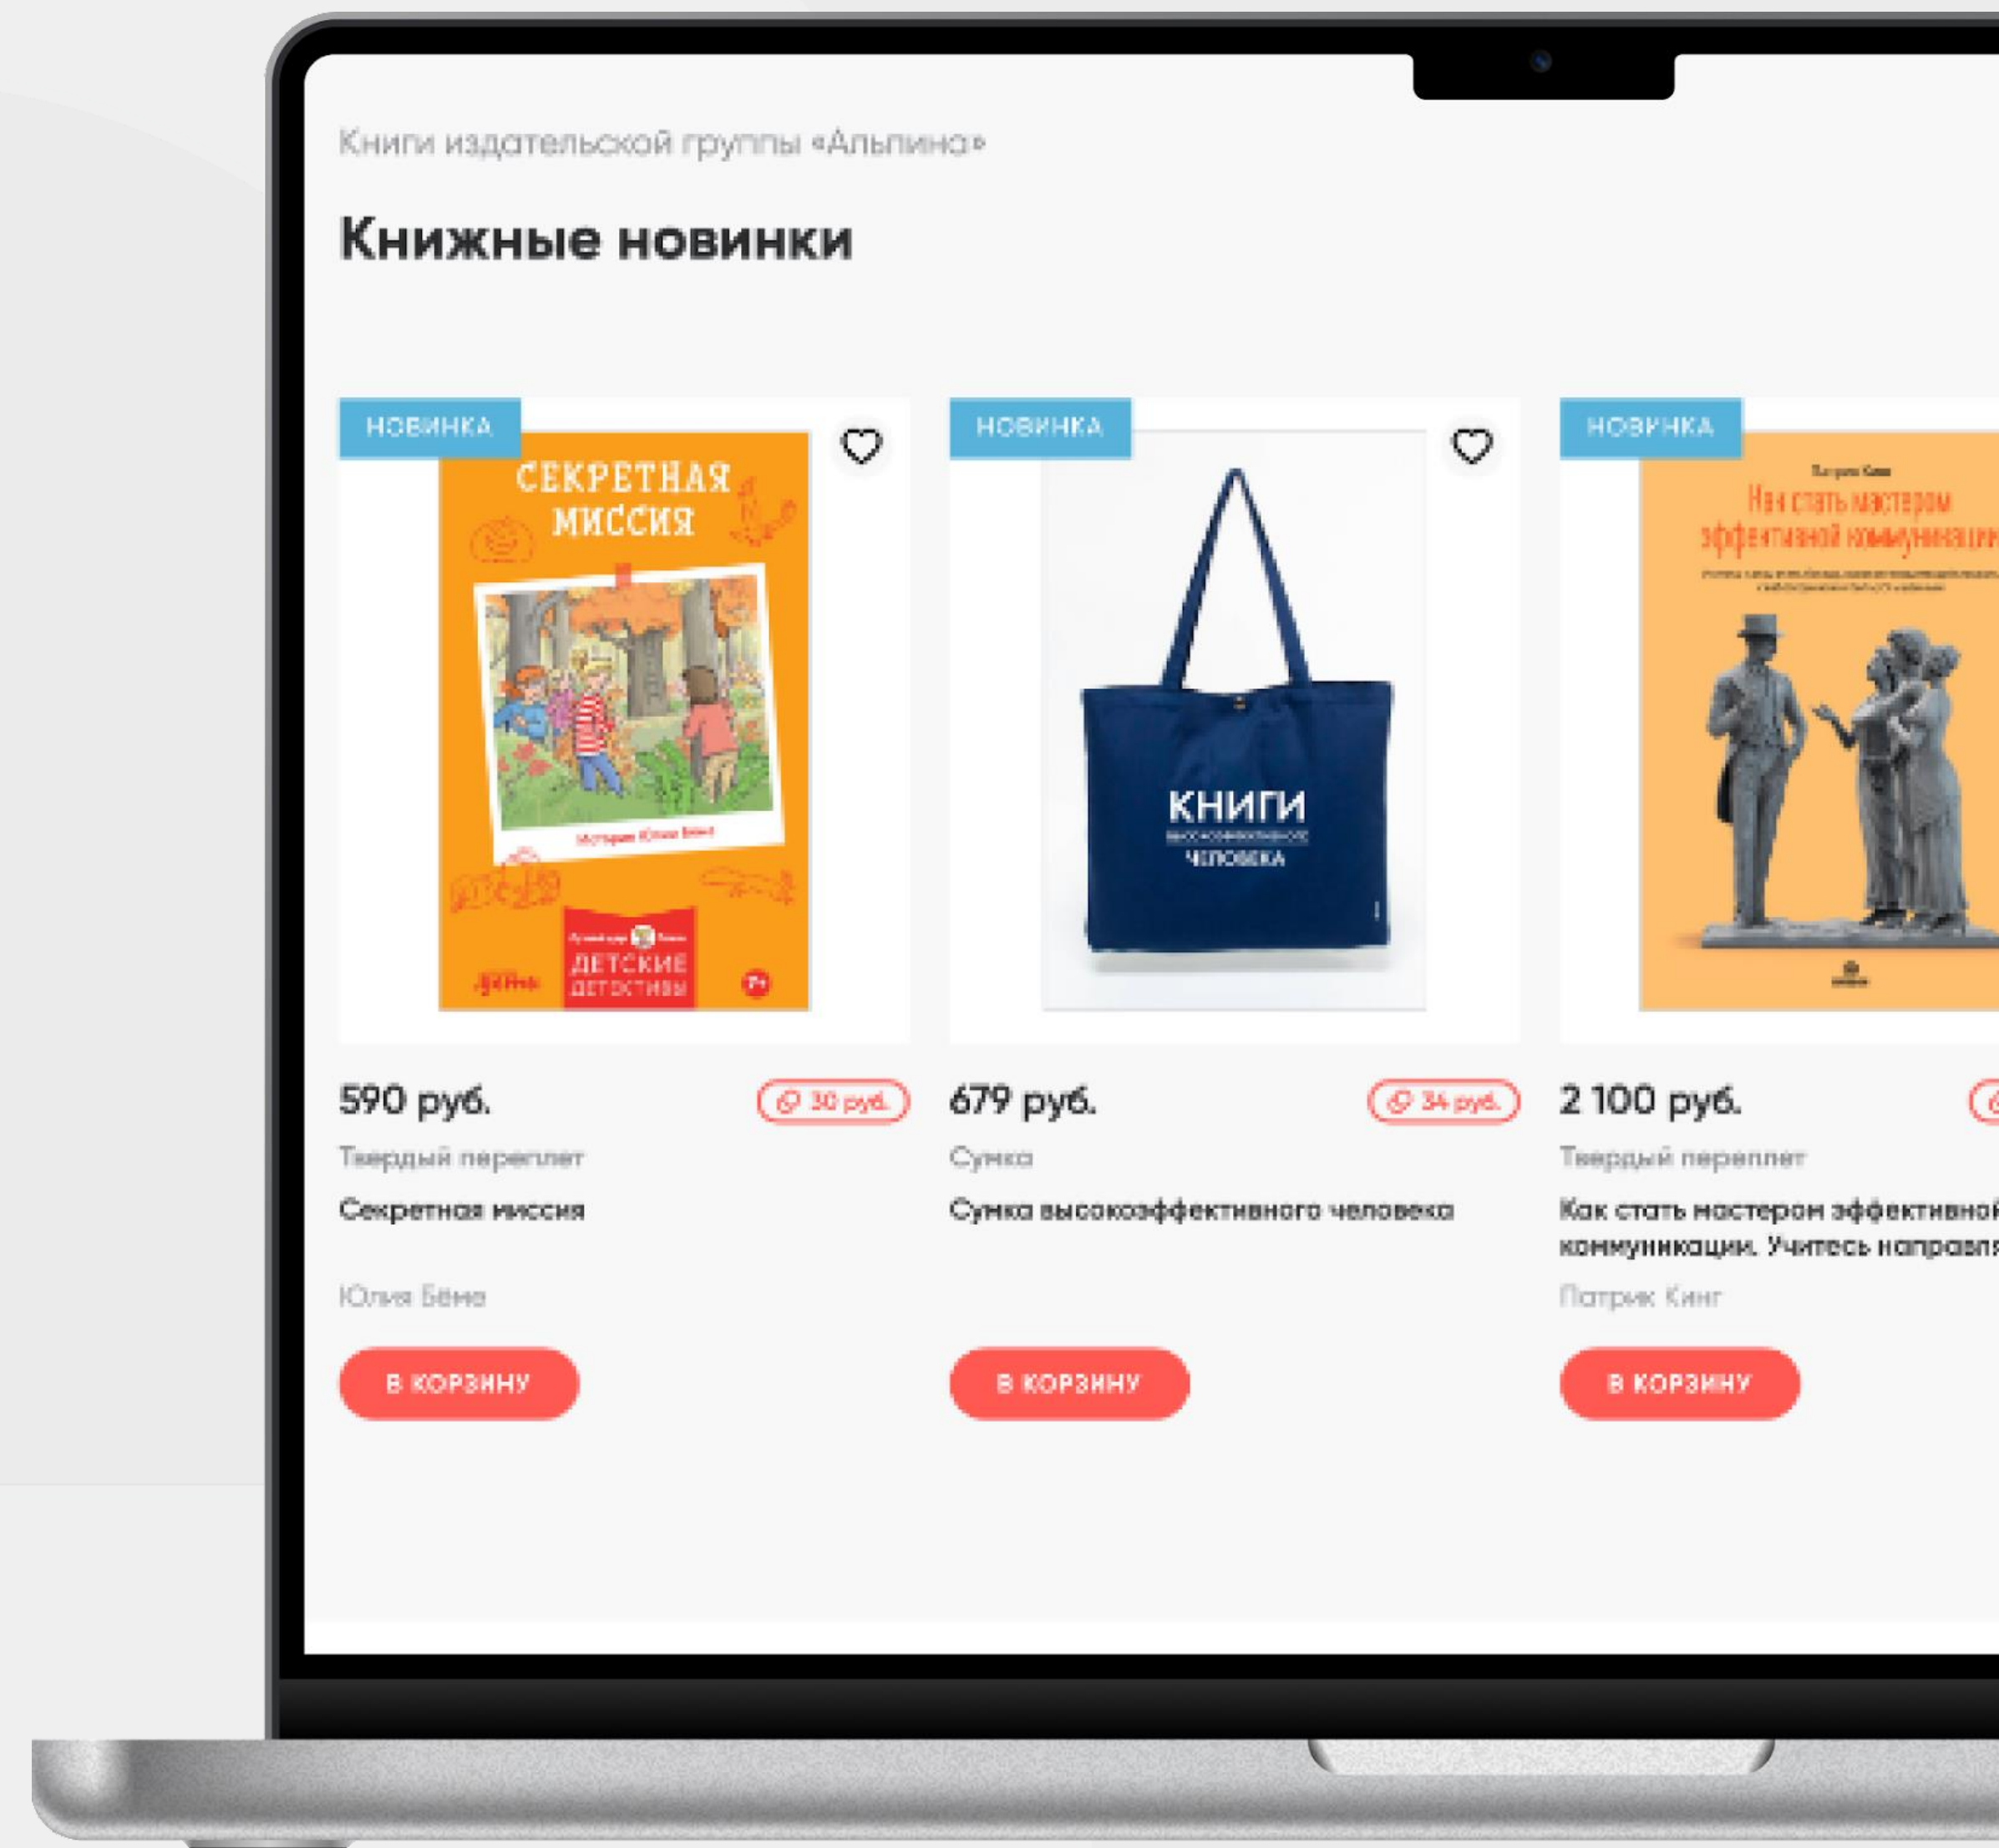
Книги издательской группы «Альпина»

Книжные новинки

НОВИНКА

СЕКРЕТНАЯ МИССИЯ

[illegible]

ДЕТСКИЕ ДЕТЕКТИВЫ

7+

590 руб.

30 руб.

Твердый переплет

Секретная миссия

Юлия Бёме

В КОРЗИНУ

НОВИНКА

КНИГИ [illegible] ЧЕЛОВЕКА

679 руб.

34 руб.

Сумка

Сумка высокоэффективного человека

В КОРЗИНУ

НОВИНКА

Патрик Кинг

Как стать мастером эффективной коммуникации

2 100 руб.

Твердый переплет

Как стать мастером эффективной коммуникации. Учитесь направля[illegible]

Патрик Кинг

В КОРЗИНУ